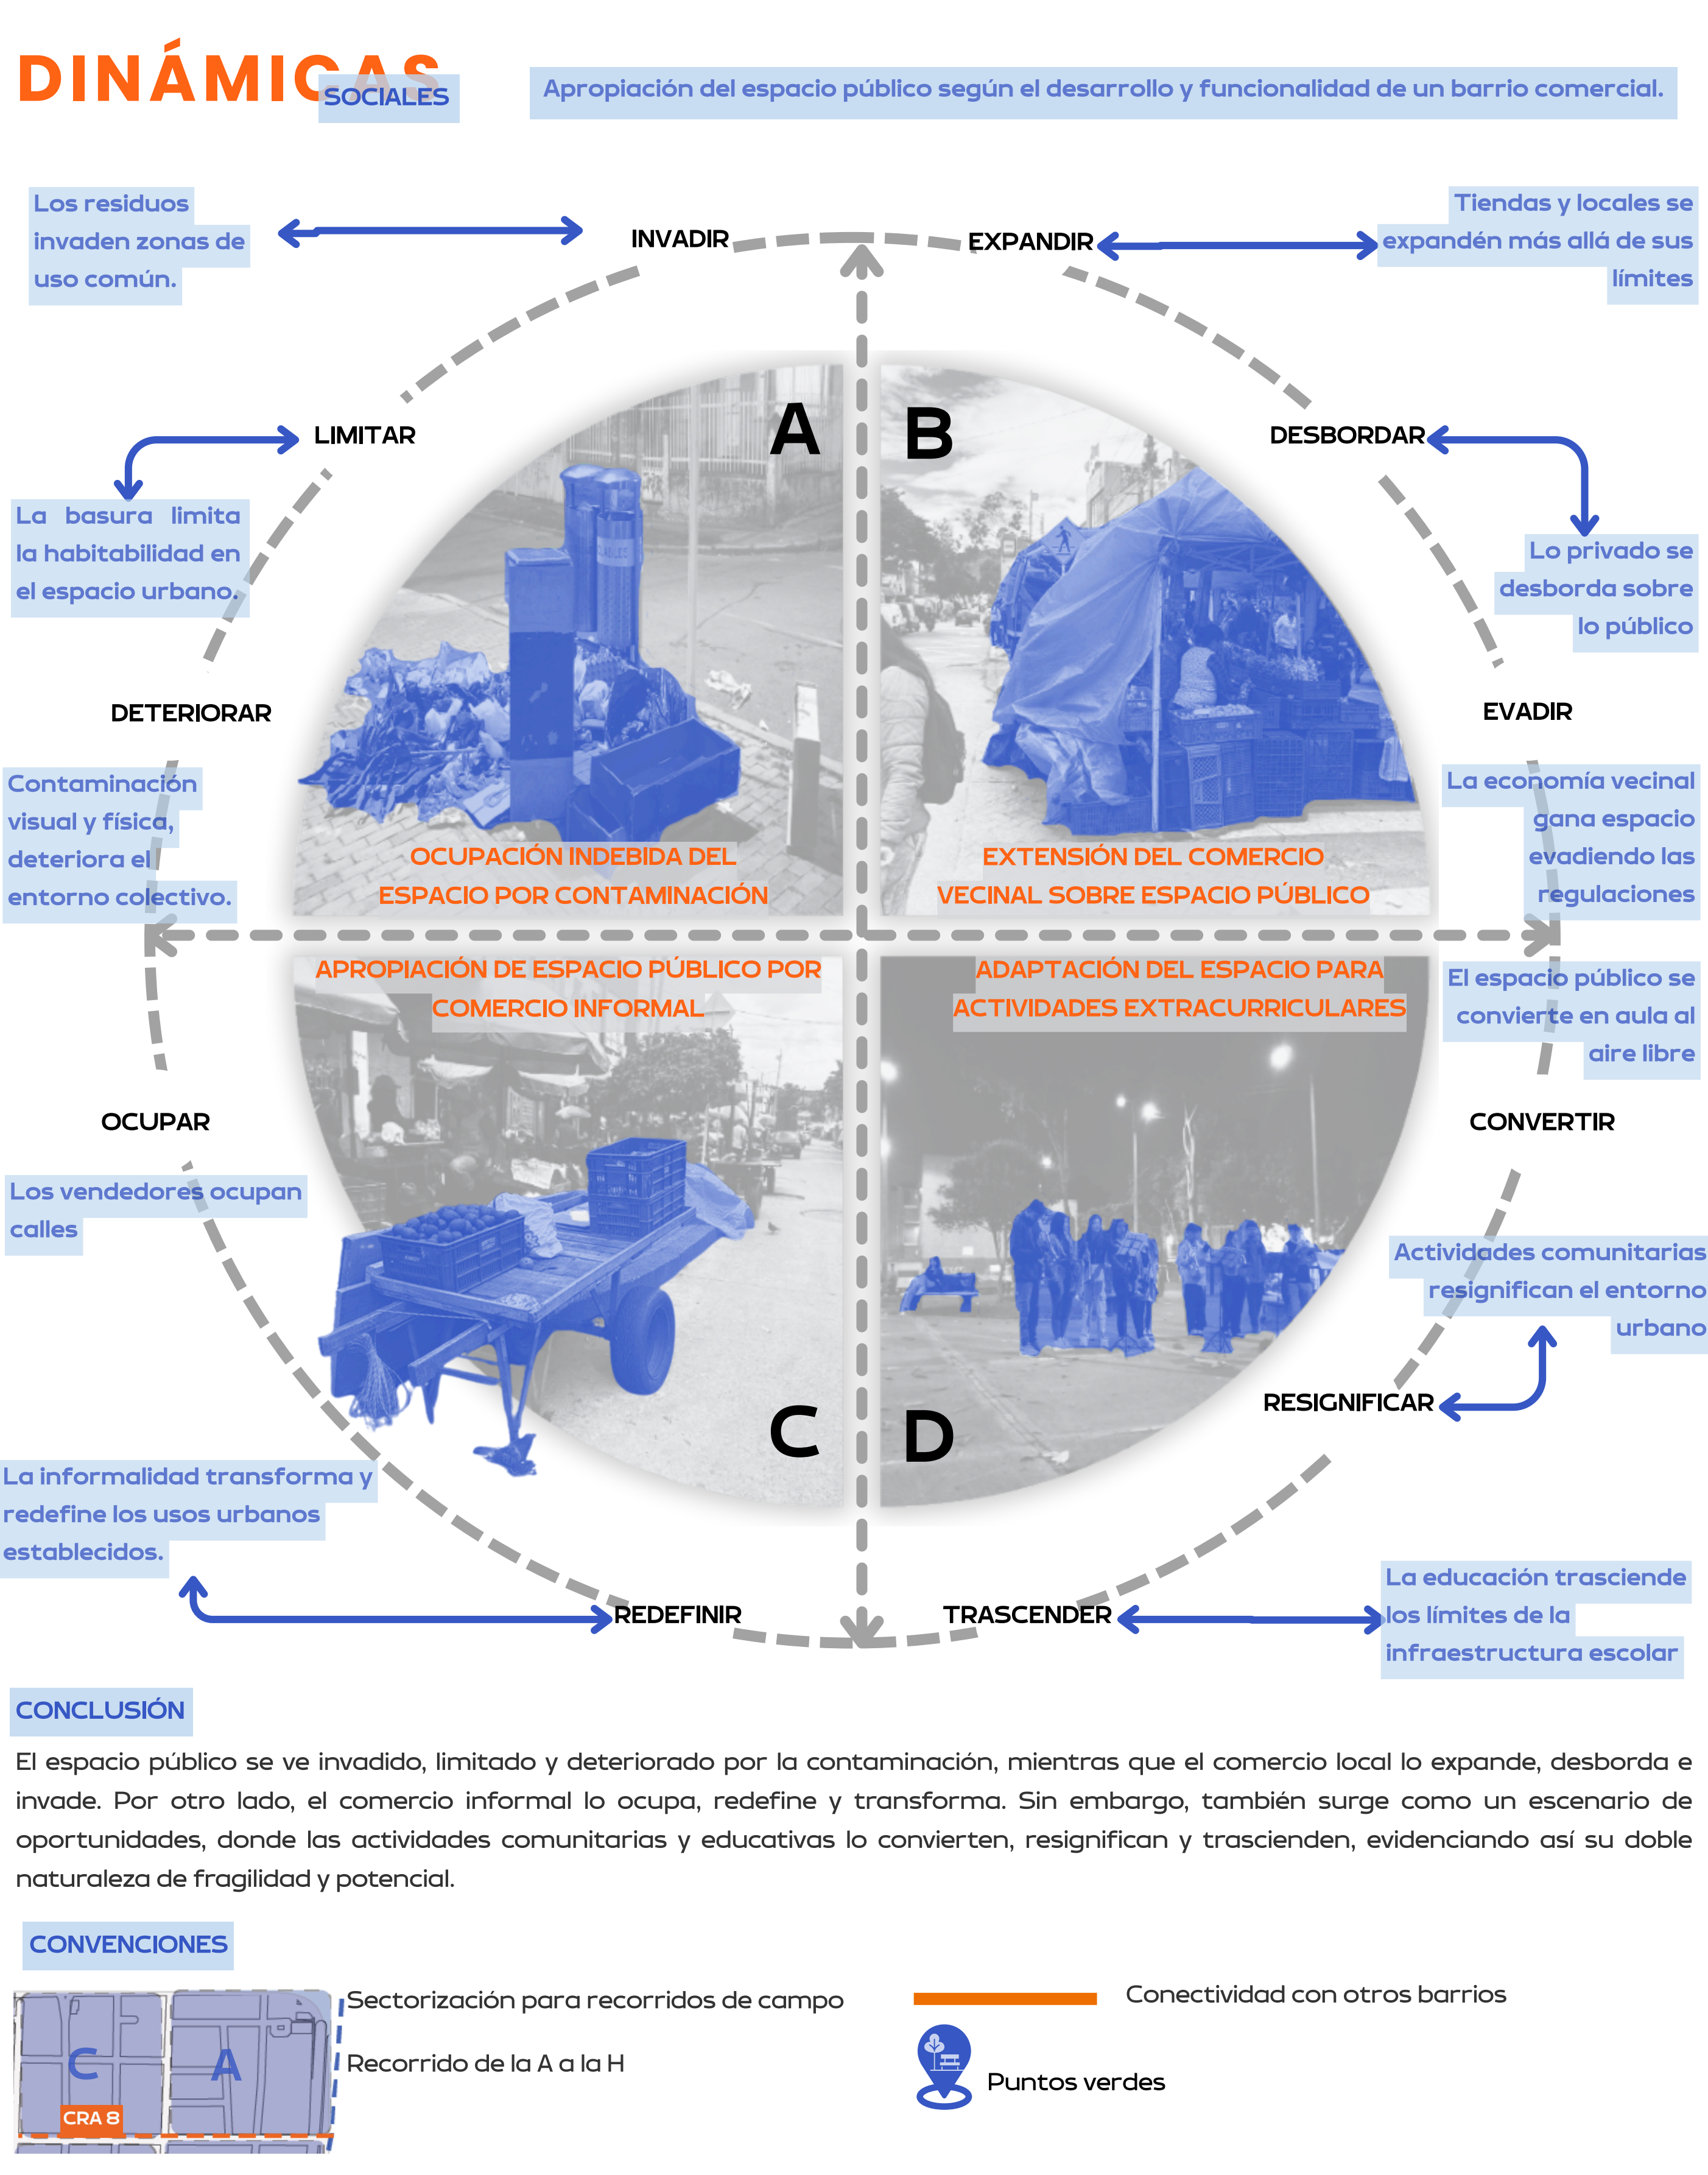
DINÁMICAS SOCIALES

Apropiación del espacio público según el desarrollo y funcionalidad de un barrio comercial.

Los residuos invaden zonas de uso común.

INVADIR

EXPANDIR

Tiendas y locales se expandén más allá de sus límites

LIMITAR

A

B

DESBORDAR

La basura limita la habitabilidad en el espacio urbano.

Lo privado se desborda sobre lo público

DETERIORAR

EVADIR

Contaminación visual y física, deteriora el entorno colectivo.

OCUPACIÓN INDEBIDA DEL ESPACIO POR CONTAMINACIÓN

EXTENSIÓN DEL COMERCIO VECINAL SOBRE ESPACIO PÚBLICO

La economía vecinal gana espacio evadiendo las regulaciones

APROPIACIÓN DE ESPACIO PÚBLICO POR COMERCIO INFORMAL

ADAPTACIÓN DEL ESPACIO PARA ACTIVIDADES EXTRACURRICULARES

El espacio público se convierte en aula al aire libre

OCUPAR

CONVERTIR

Los vendedores ocupan calles

Actividades comunitarias resignifican el entorno urbano

RESIGNIFICAR

C

D

La informalidad transforma y redefine los usos urbanos establecidos.

REDEFINIR

TRASCENDER

La educación trasciende los límites de la infraestructura escolar

CONCLUSIÓN

El espacio público se ve invadido, limitado y deteriorado por la contaminación, mientras que el comercio local lo expande, desborda e invade. Por otro lado, el comercio informal lo ocupa, redefine y transforma. Sin embargo, también surge como un escenario de oportunidades, donde las actividades comunitarias y educativas lo convierten, resignifican y trascienden, evidenciando así su doble naturaleza de fragilidad y potencial.

CONVENCIONES

C A CRA 8

Sectorización para recorridos de campo

Recorrido de la A a la H

Conectividad con otros barrios

Puntos verdes